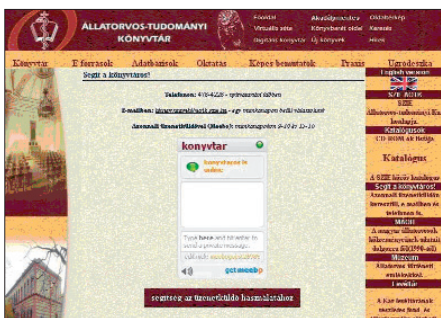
ÁLLATORVOS-TUDOMÁNYI KÖNYVTÁR

Főoldal
Virtuális séta
Digitális könyvtár
Akadálymentes
Könyvtárról általában
Új könyvek
Oldaltérkép
Keresés
Hírek

Könyvtár
E-források
Adatbázisok
Oktatás
Képes bemutatók
Praxis
Egyéb linkek

Segít a könyvtáros!

Telefonon: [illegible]

E-mailben: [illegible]

Azonnali üzenetküldővel (Meebo): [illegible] 9-10 és 12-16

konyvtar

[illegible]

Type here and hit enter to send a private message.

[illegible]

get meebo

segítség az üzenetküldő használatához

English version

SZIE

Katalógus

Katalógus

Segít a könyvtáros!

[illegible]